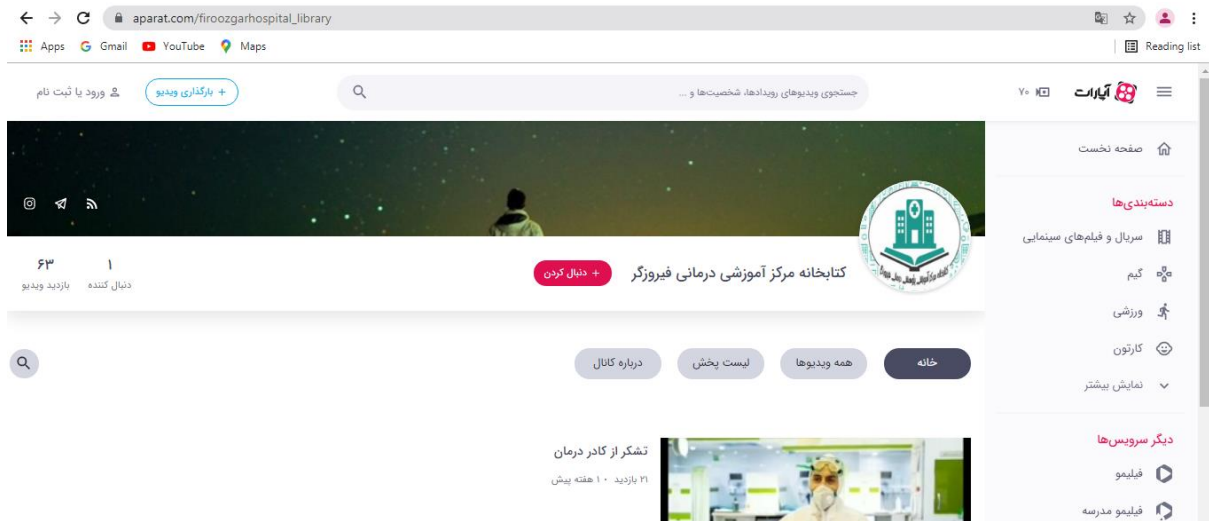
aparat.com/firoozgarhospital_library

Apps Gmail YouTube Maps

Reading list

آپارات ۷۰

جستجوی ویدیوهای رویدادها، شخصیت‌ها و ...

+ بارگذاری ویدیو

ورود یا ثبت نام

صفحه نخست

دسته‌بندی‌ها

سریال و فیلم‌های سینمایی

گیم

ورزشی

کارتون

نمایش بیشتر

دیگر سرویس‌ها

فیلیمو

فیلیمو مدرسه

کتابخانه مرکز آموزشی درمانی فیروزگر

+ دنبال کردن

۱
دنبال کننده

۶۳
بازدید ویدیو

خانه

همه ویدیوها

لیست پخش

درباره کانال

تشکر از کادر درمان

۲۱ بازدید · ۱۰ هفته پیش